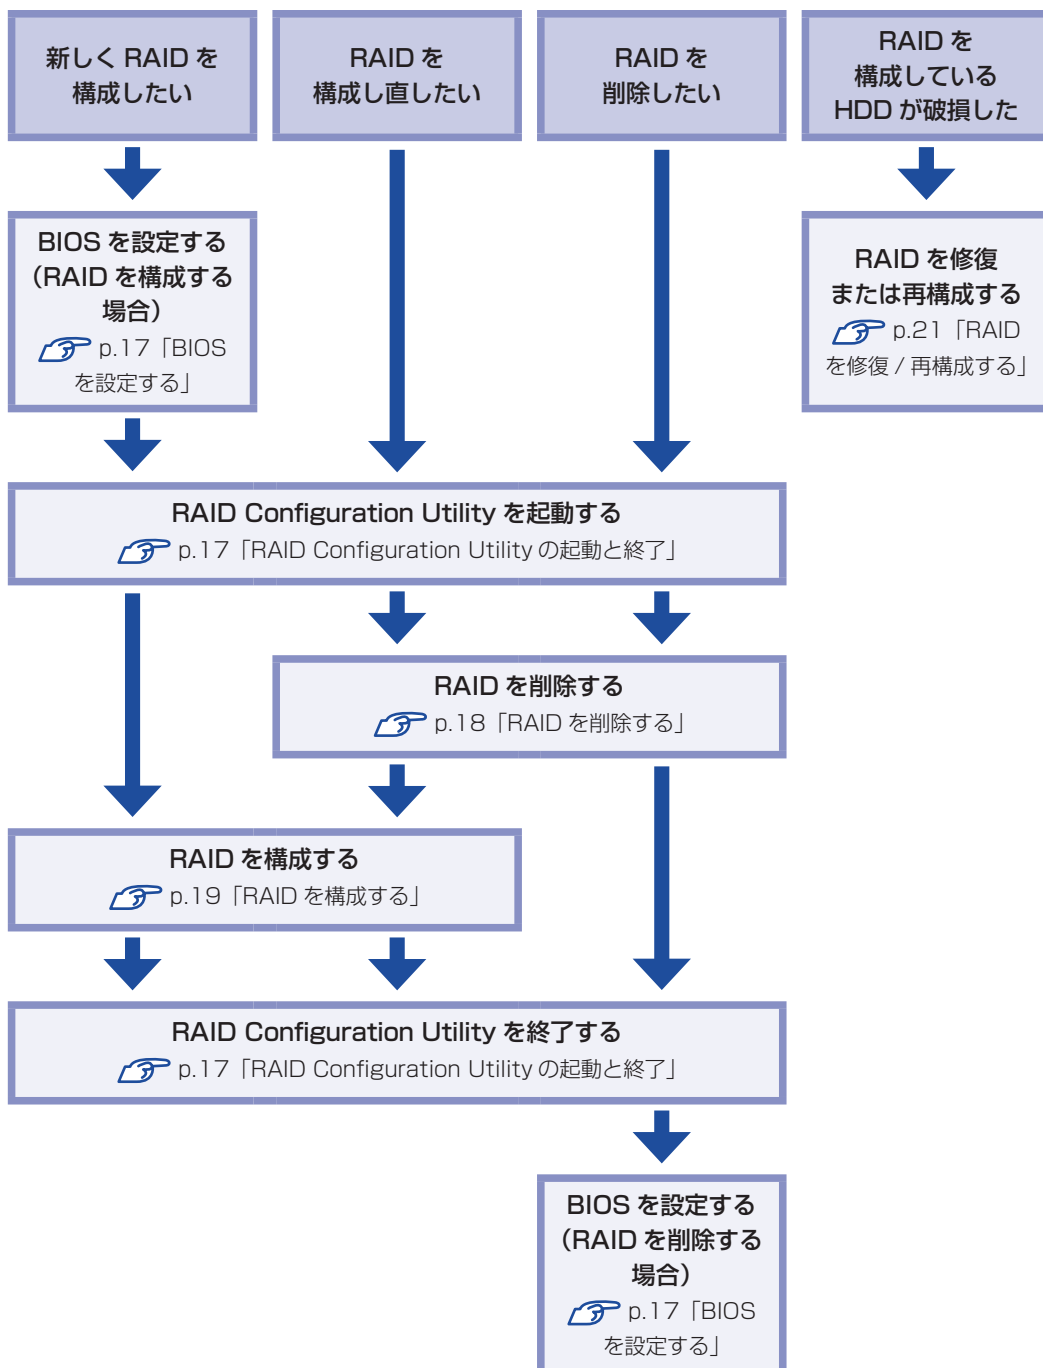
新しく RAID を構成したい

RAID を構成し直したい

RAID を削除したい

RAID を構成している HDD が破損した

BIOS を設定する（RAID を構成する場合）
p.17「BIOS を設定する」

RAID を修復または再構成する
p.21「RAID を修復 / 再構成する」

RAID Configuration Utility を起動する
p.17「RAID Configuration Utility の起動と終了」

RAID を削除する
p.18「RAID を削除する」

RAID を構成する
p.19「RAID を構成する」

RAID Configuration Utility を終了する
p.17「RAID Configuration Utility の起動と終了」

BIOS を設定する（RAID を削除する場合）
p.17「BIOS を設定する」